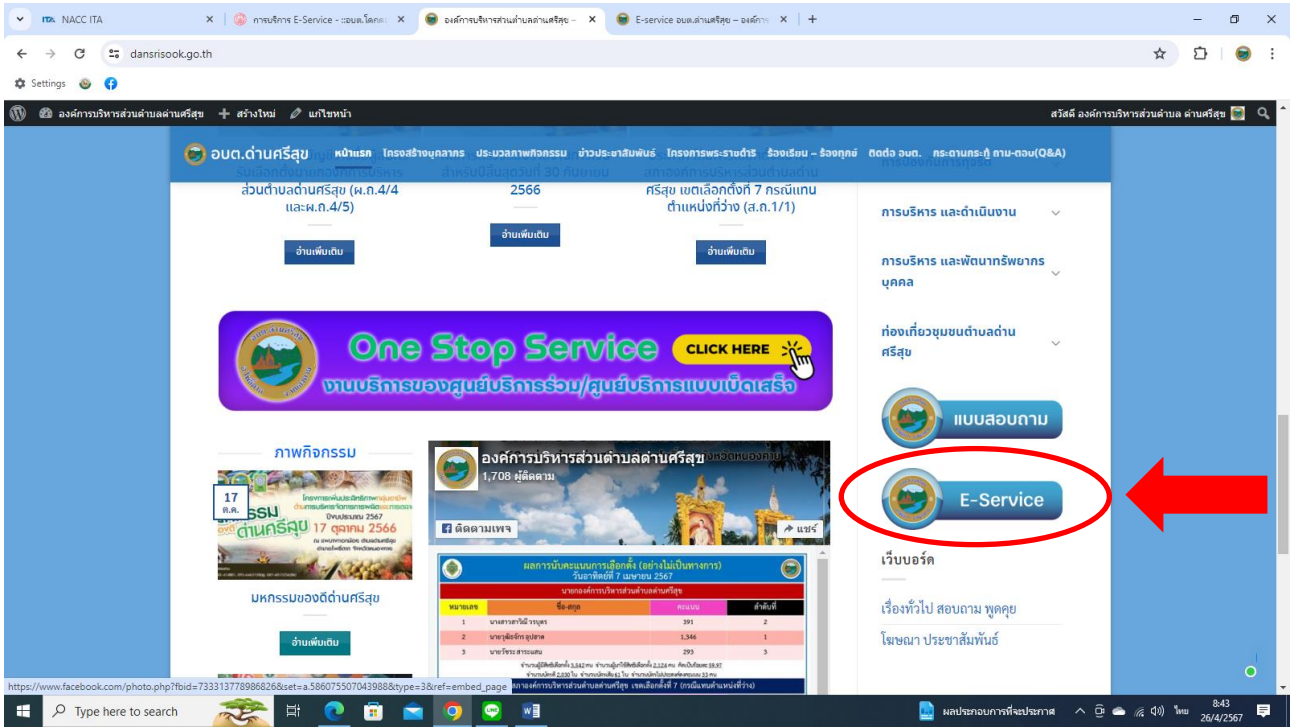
NACC ITA
การบริการ E-Service - ::อบต.โคกคง
องค์การบริหารส่วนตำบลด่านศรีสุข -
E-service อบต.ด่านศรีสุข – องค์การ
dansrisook.go.th
Settings

องค์การบริหารส่วนตำบลด่านศรีสุข + สร้างใหม่ แก้ไขหน้า
สวัสดี องค์การบริหารส่วนตำบล ด่านศรีสุข

อบต.ด่านศรีสุข หน้าแรก โครงสร้างบุคลากร ประมวลภาพกิจกรรม ข่าวประชาสัมพันธ์ โครงการพระราชดำริ ร้องเรียน – ร้องทุกข์ ติดต่อ อบต. กระดานกระทู้ ถาม-ตอบ(Q&A)

ส่วนตำบลด่านศรีสุข (ผ.ถ.4/4 และผ.ถ.4/5)
อ่านเพิ่มเติม

2566
อ่านเพิ่มเติม

ศรีสุข เขตเลือกตั้งที่ 7 กรณีแทนตำแหน่งที่ว่าง (ส.ถ.1/1)
อ่านเพิ่มเติม

การบริหาร และดำเนินงาน
การบริหาร และพัฒนาทรัพยากรบุคคล
ท่องเที่ยวชุมชนตำบลด่านศรีสุข

One Stop Service CLICK HERE
งานบริการของศูนย์บริการร่วม/ศูนย์บริการแบบเบ็ดเสร็จ

แบบสอบถาม
E-Service

ภาพกิจกรรม
17 ต.ค.
ด่านศรีสุข 17 ตุลาคม 2566
มหกรรมของดีด่านศรีสุข
อ่านเพิ่มเติม

องค์การบริหารส่วนตำบลด่านศรีสุข
1,708 ผู้ติดตาม
ติดตามเพจ
แชร์

ผลการนับคะแนนการเลือกตั้ง (อย่างไม่เป็นทางการ)
วันอาทิตย์ที่ 7 เมษายน 2567
นายกองค์การบริหารส่วนตำบลด่านศรีสุข

| หมายเลข | ชื่อ-สกุล | คะแนน | ลำดับที่ |
|---|---|---|---|
| 1 | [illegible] | 391 | 2 |
| 2 | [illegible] | 1,346 | 1 |
| 3 | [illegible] | 293 | 3 |

เว็บบอร์ด
เรื่องทั่วไป สอบถาม พูดคุย
โฆษณา ประชาสัมพันธ์

https://www.facebook.com/photo.php?fbid=733313778986826&set=a.586075507043988&type=3&ref=embed_page

Type here to search
ผลประกอบการที่จะประกาศ
ไทย 8:43 26/4/2567